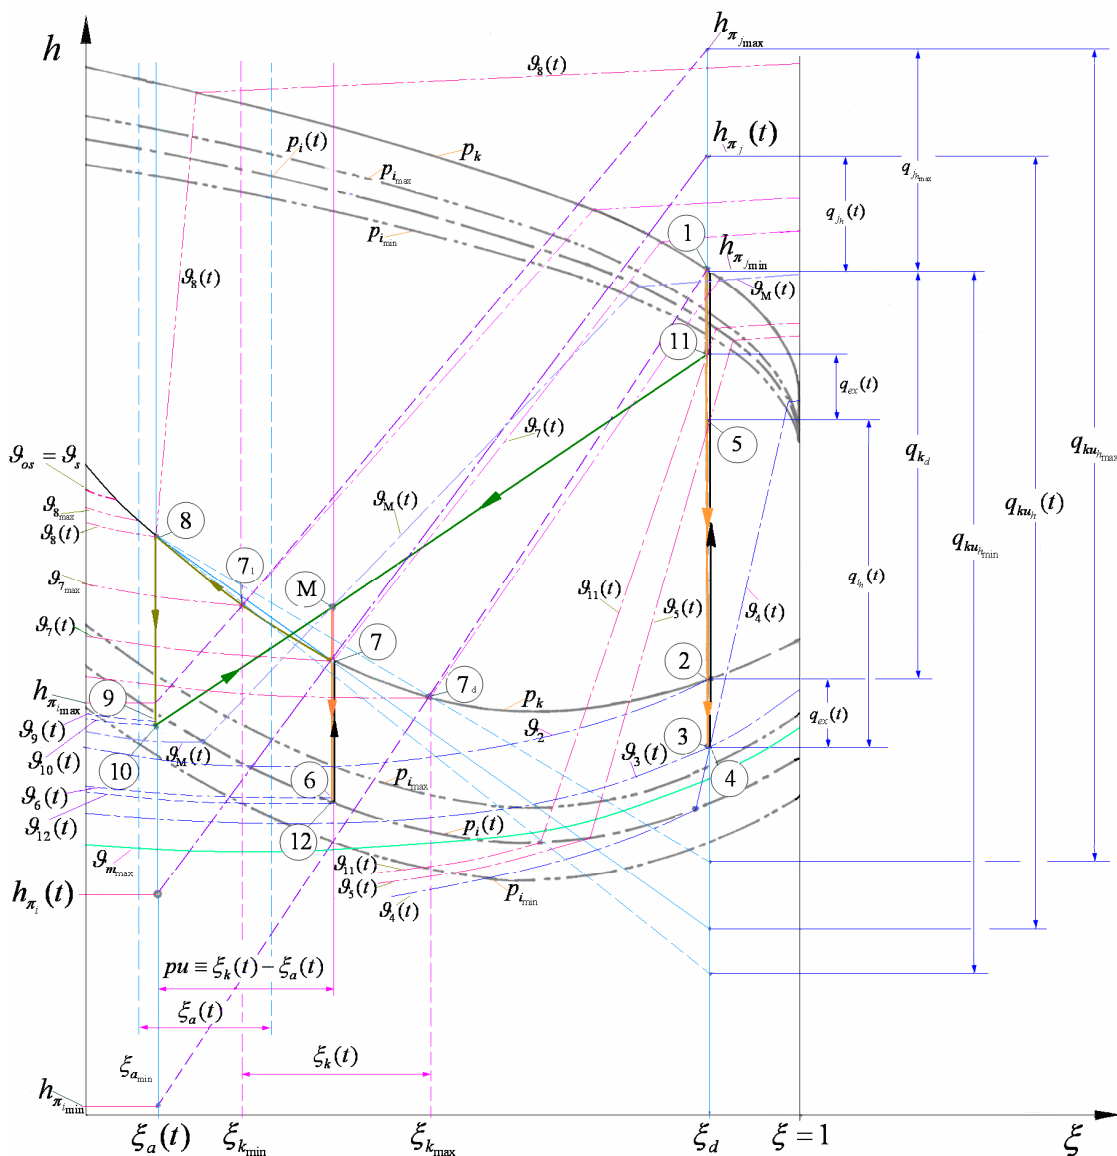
$h$

$h_{\pi_{j_{\max}}}$

$\vartheta_8(t)$

$p_i(t)$

$p_k$

$p_{i_{\max}}$

$h_{\pi_j}(t)$

$q_{j_{h_{\max}}}$

$q_{j_h}(t)$

$p_{i_{\min}}$

1

$h_{\pi_{j_{\min}}}$

$\vartheta_M(t)$

$\vartheta_8(t)$

11

$q_{ex}(t)$

$q_{ku_{h_{\max}}}$

5

$q_{k_d}$

$q_{ku_h}(t)$

$\vartheta_7(t)$

$\vartheta_{os}=\vartheta_s$

$\vartheta_M(t)$

$\vartheta_{8_{\max}}$

8

$\vartheta_8(t)$

$q_{ku_{h_{\min}}}$

$7_1$

$\vartheta_{7_{\max}}$

M

$\vartheta_{11}(t)$

$\vartheta_5(t)$

$\vartheta_4(t)$

$q_{t_h}(t)$

$\vartheta_7(t)$

7

2

$7_d$

$p_k$

$h_{\pi_{i_{\max}}}$

9

$q_{ex}(t)$

$\vartheta_2$

$\vartheta_9(t)$

3

$\vartheta_3(t)$

$\vartheta_{10}(t)$

$\vartheta_M(t)$

10

4

$p_{i_{\max}}$

6

$\vartheta_6(t)$

$\vartheta_{12}(t)$

12

$p_i(t)$

$\vartheta_{m_{\max}}$

$\vartheta_{11}(t)$

$\vartheta_5(t)$

$p_{i_{\min}}$

$h_{\pi_i}(t)$

$\vartheta_4(t)$

$pu\equiv\xi_k(t)-\xi_a(t)$

$\xi_a(t)$

$\xi_k(t)$

$\xi_{a_{\min}}$

$h_{\pi_{i_{\min}}}$

$\xi_a(t)$

$\xi_{k_{\min}}$

$\xi_{k_{\max}}$

$\xi_d$

$\xi=1$

$\xi$